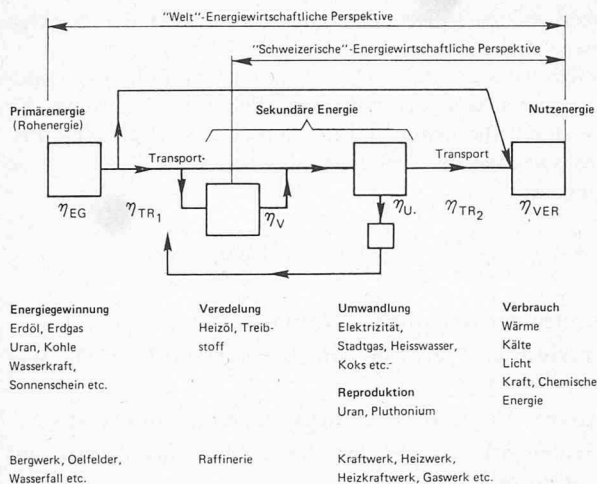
"Welt"-Energiewirtschaftliche Perspektive

"Schweizerische"-Energiewirtschaftliche Perspektive

Primärenergie (Rohenergie)

Sekundäre Energie

Nutzenergie

Transport

Transport

$\eta_{EG}$

$\eta_{TR_1}$

$\eta_V$

$\eta_U$

$\eta_{TR_2}$

$\eta_{VER}$

Energiegewinnung
Erdöl, Erdgas
Uran, Kohle
Wasserkraft,
Sonnenschein etc.

Veredelung
Heizöl, Treibstoff

Umwandlung
Elektrizität,
Stadtgas, Heisswasser,
Koks etc.

Reproduktion
Uran, Pluthonium

Verbrauch
Wärme
Kälte
Licht
Kraft, Chemische Energie

Bergwerk, Oelfelder,
Wasserfall etc.

Raffinerie

Kraftwerk, Heizwerk,
Heizkraftwerk, Gaswerk etc.